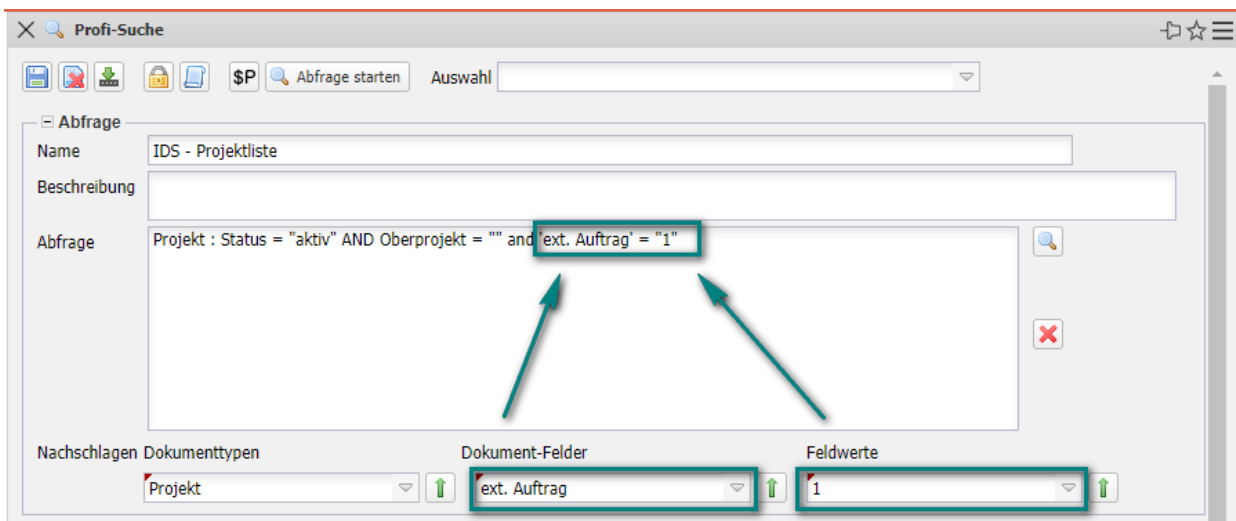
Profi-Suche

$P Abfrage starten Auswahl

Abfrage

Name IDS - Projektliste

Beschreibung

Abfrage Projekt : Status = "aktiv" AND Oberprojekt = "" and 'ext. Auftrag' = "1"

Nachschlagen Dokumenttypen Dokument-Felder Feldwerte

Projekt ext. Auftrag 1